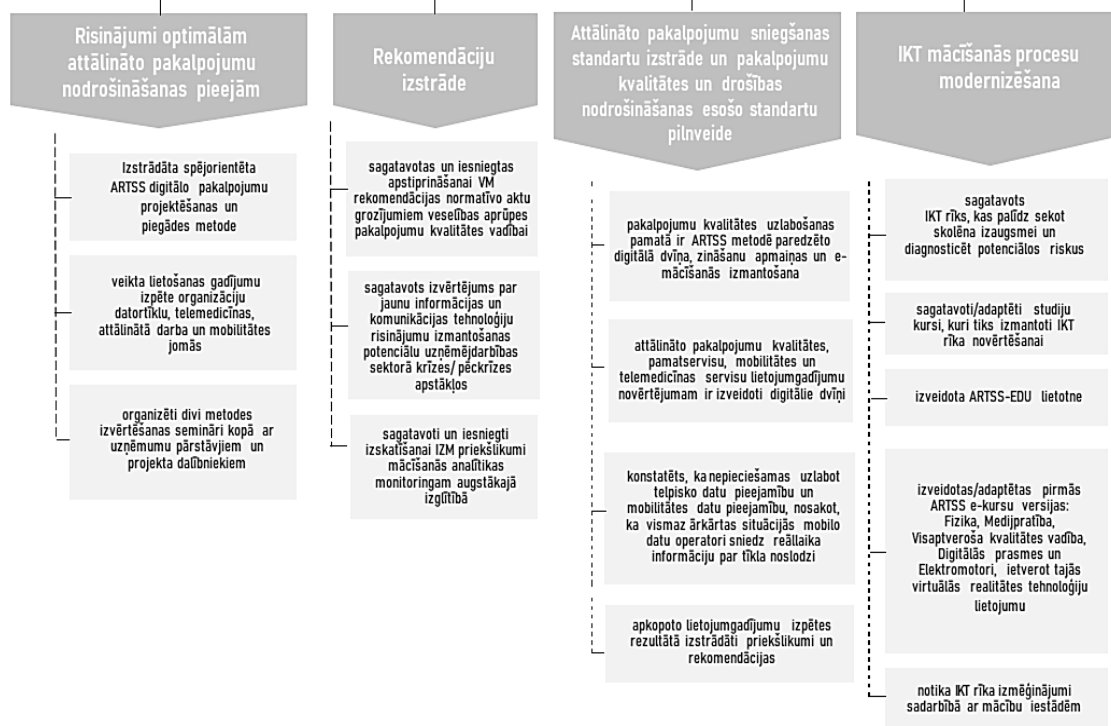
Risinājumi optimālām attālināto pakalpojumu nodrošināšanas pieejām

Izstrādāta spējorientēta ARTSS digitālo pakalpojumu projektēšanas un piegādes metode

veikta lietošanas gadījumu izpēte organizāciju datortīklu, telemedicīnas, attālinātā darba un mobilitātes jomās

organizēti divi metodes izvērtēšanas semināri kopā ar uzņēmumu pārstāvjiem un projekta dalībniekiem

Rekomendāciju izstrāde

sagatavotas un iesniegtas apstiprināšanai VM rekomendācijas normatīvo aktu grozījumiem veselības aprūpes pakalpojumu kvalitātes vadībai

sagatavots izvērtējums par jaunu informācijas un komunikācijas tehnoloģiju risinājumu izmantošanas potenciālu uzņēmējdarbības sektorā krīzes/ pēckrīzes apstākļos

sagatavoti un iesniegti izskatīšanai IZM priekšlikumi mācīšanās analītikas monitoringam augstākajā izglītībā

Attālināto pakalpojumu sniegšanas standartu izstrāde un pakalpojumu kvalitātes un drošības nodrošināšanas esošo standartu pilnveide

pakalpojumu kvalitātes uzlabošanas pamatā ir ARTSS metodē paredzēto digitālā dvīņa, zināšanu apmaiņas un e-mācīšanās izmantošana

attālināto pakalpojumu kvalitātes, pamatservisu, mobilitātes un telemedicīnas servisu lietojumgadījumu novērtējumam ir izveidoti digitālie dvīņi

konstatēts, ka nepieciešamas uzlabot telpisko datu pieejamību un mobilitātes datu pieejamību, nosakot, ka vismaz ārkārtas situācijās mobilo datu operatori sniedz reāllaika informāciju par tīkla noslodzi

apkopoto lietojumgadījumu izpētes rezultātā izstrādāti priekšlikumi un rekomendācijas

IKT mācīšanās procesu modernizēšana

sagatavots IKT rīks, kas palīdz sekot skolēna izaugsmei un diagnosticēt potenciālos riskus

sagatavoti/adaptēti studiju kursi, kuri tiks izmantoti IKT rīka novērtēšanai

izveidota ARTSS-EDU lietotne

izveidotas/adaptētas pirmās ARTSS e-kursu versijas: Fizika, Medijpratība, Visaptveroša kvalitātes vadība, Digitālās prasmes un Elektromotori, ietverot tajās virtuālās realitātes tehnoloģiju lietojumu

notika IKT rīka izmēģinājumi sadarbībā ar mācību iestādēm